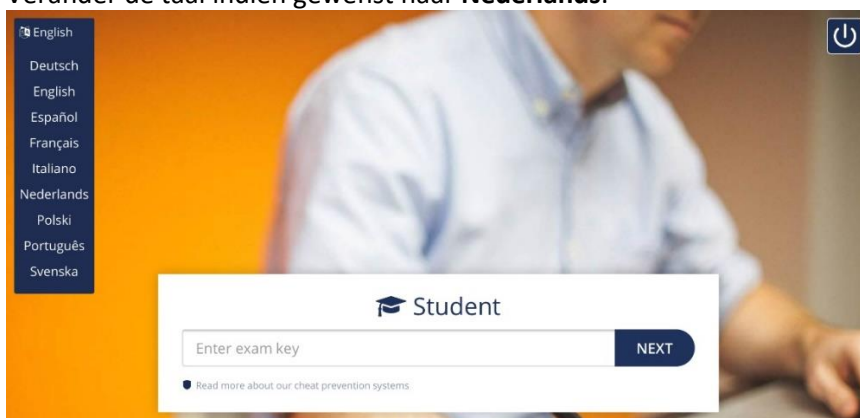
Verander de taal indien gewenst naar **Nederlands**.

English

Deutsch
English
Español
Français
Italiano
Nederlands
Polski
Português
Svenska

Student

Enter exam key

NEXT

Read more about our cheat prevention systems